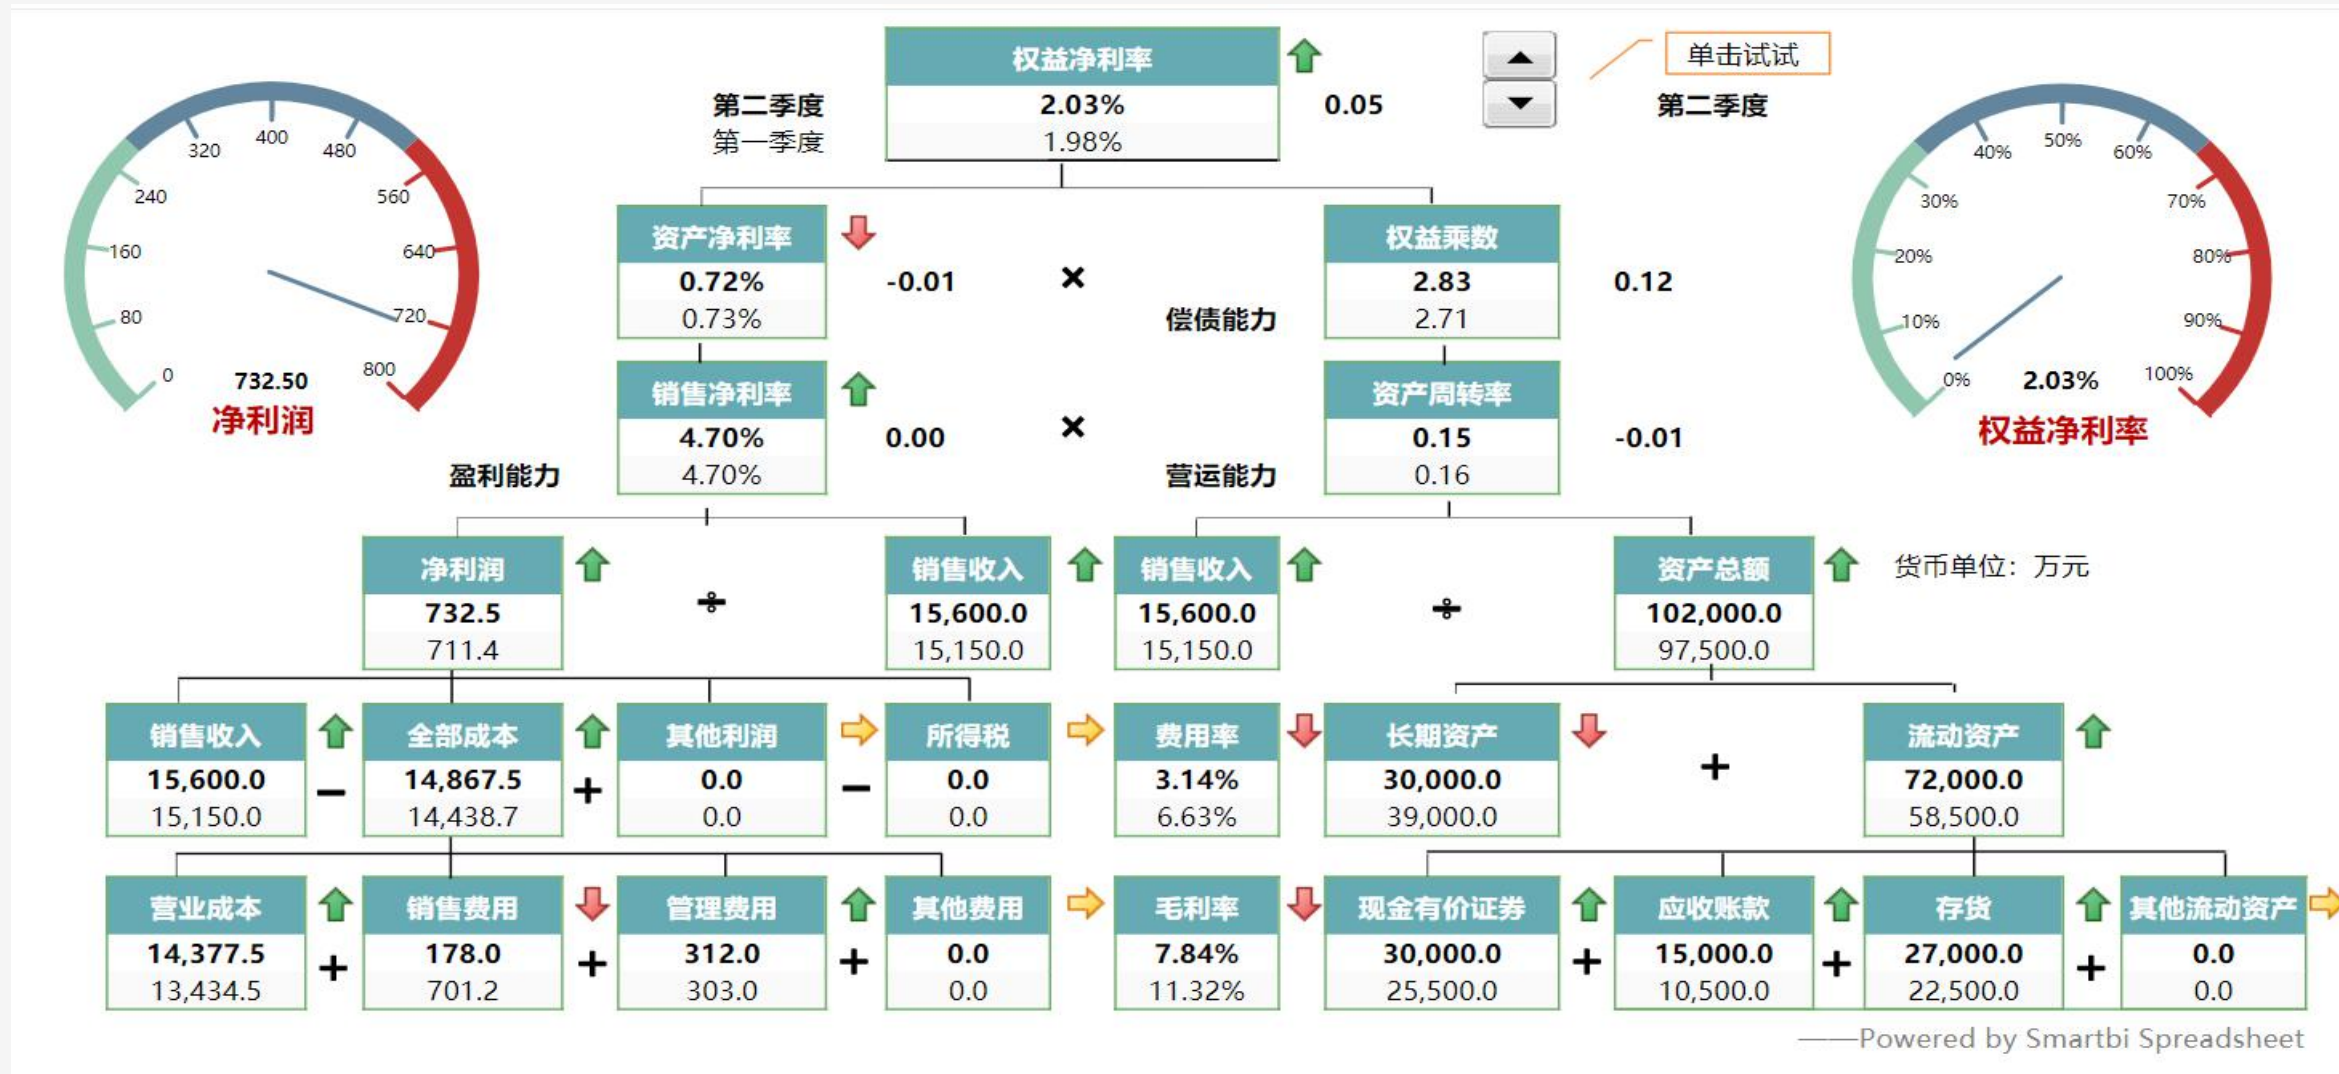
320 400 480
240 560
160 640
80 720
0 800
732.50
净利润

第二季度
第一季度

权益净利率
2.03%
1.98%
0.05

单击试试
第二季度

40% 50% 60%
30% 70%
20% 80%
10% 90%
0% 100%
2.03%
权益净利率

资产净利率
0.72%
0.73%
-0.01

×

偿债能力

权益乘数
2.83
2.71
0.12

销售净利率
4.70%
4.70%
0.00

×

盈利能力

营运能力

资产周转率
0.15
0.16
-0.01

净利润
732.5
711.4

÷

销售收入
15,600.0
15,150.0

销售收入
15,600.0
15,150.0

÷

资产总额
102,000.0
97,500.0

货币单位：万元

销售收入
15,600.0
15,150.0
−
全部成本
14,867.5
14,438.7
+
其他利润
0.0
0.0
−
所得税
0.0
0.0

费用率
3.14%
6.63%

长期资产
30,000.0
39,000.0
+
流动资产
72,000.0
58,500.0

营业成本
14,377.5
13,434.5
+
销售费用
178.0
701.2
+
管理费用
312.0
303.0
+
其他费用
0.0
0.0

毛利率
7.84%
11.32%

现金有价证券
30,000.0
25,500.0
+
应收账款
15,000.0
10,500.0
+
存货
27,000.0
22,500.0
+
其他流动资产
0.0
0.0

——Powered by Smartbi Spreadsheet